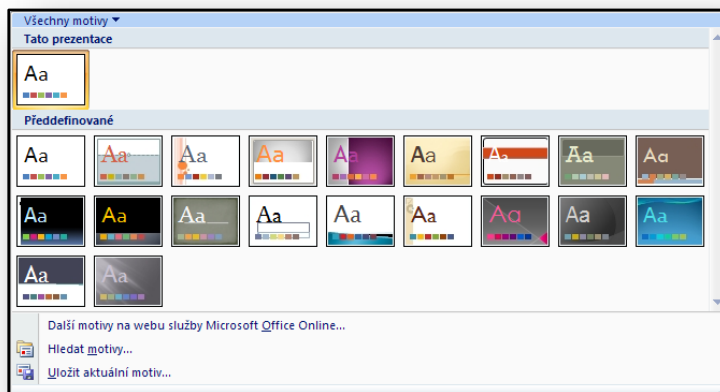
Všechny motivy

Tato prezentace

Aa

Předdefinované

Aa Aa Aa Aa Aa Aa Aa Aa Aa

Aa Aa Aa Aa Aa Aa Aa Aa Aa

Aa Aa

Další motivy na webu služby Microsoft Office Online...

Hledat motivy...

Uložit aktuální motiv...